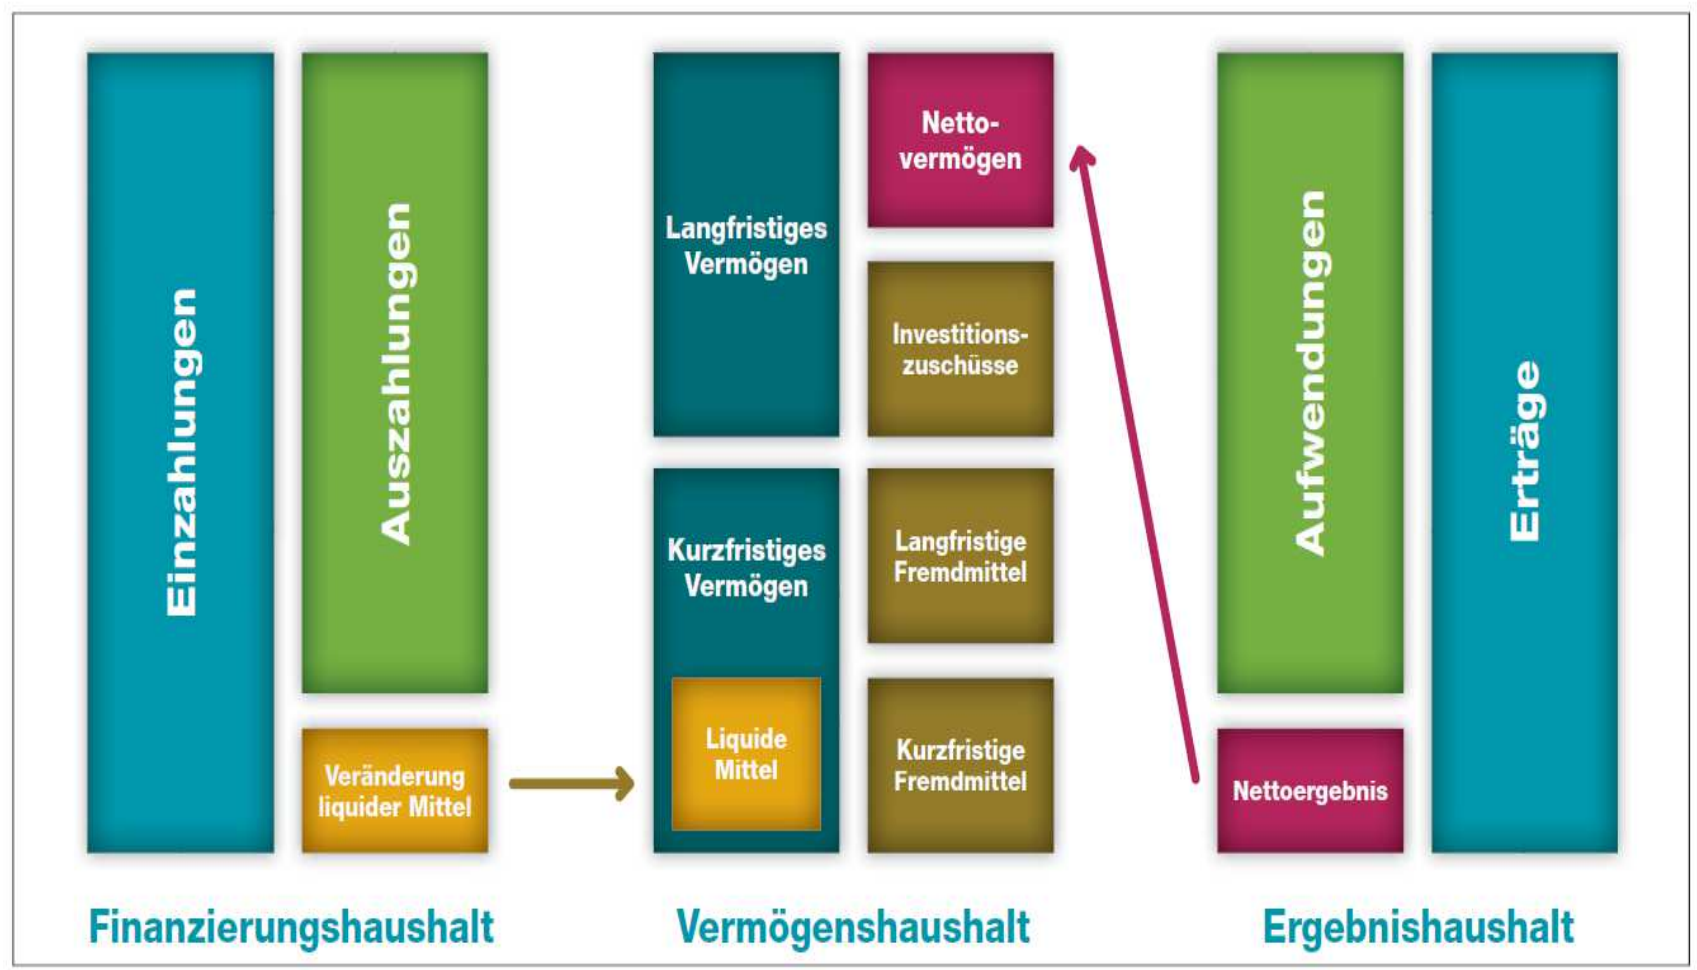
Einzahlungen

Auszahlungen

Veränderung liquider Mittel

Finanzierungshaushalt

Langfristiges Vermögen

Kurzfristiges Vermögen

Liquide Mittel

Nettovermögen

Investitionszuschüsse

Langfristige Fremdmittel

Kurzfristige Fremdmittel

Vermögenshaushalt

Aufwendungen

Nettoergebnis

Erträge

Ergebnishaushalt